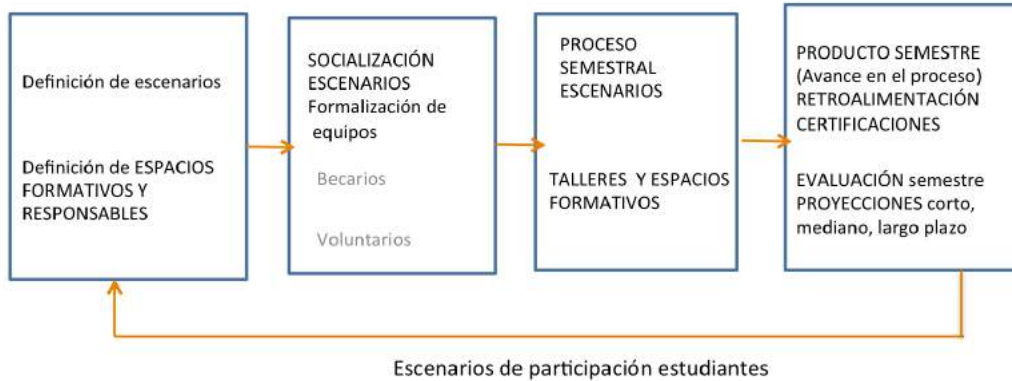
Definición de escenarios

Definición de ESPACIOS FORMATIVOS Y RESPONSABLES

SOCIALIZACIÓN ESCENARIOS
Formalización de equipos

Becarios

Voluntarios

PROCESO SEMESTRAL ESCENARIOS

TALLERES Y ESPACIOS FORMATIVOS

PRODUCTO SEMESTRE (Avance en el proceso)
RETROALIMENTACIÓN
CERTIFICACIONES

EVALUACIÓN semestre
PROYECCIONES corto, mediano, largo plazo

Escenarios de participación estudiantes